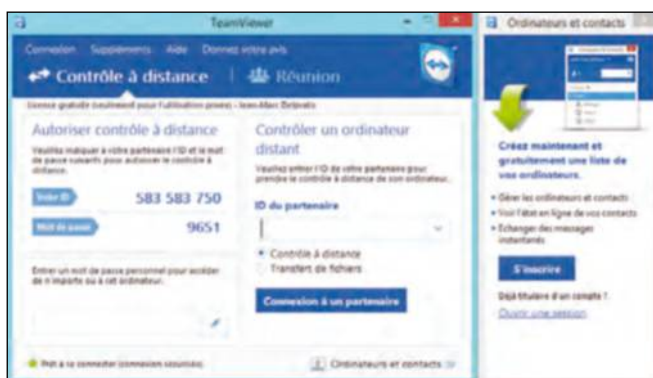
TeamViewer

Connexion Suppléments Aide Donnez votre avis

Contrôle à distance | Réunion

Licence gratuite (seulement pour l'utilisation privée) - Jean-Marc Delprato

Autoriser contrôle à distance

Veuillez indiquer à votre partenaire l'ID et le mot de passe suivants pour autoriser le contrôle à distance.

Votre ID 583 583 750

Mot de passe 9651

Entrer un mot de passe personnel pour accéder de n'importe où à cet ordinateur.

Contrôler un ordinateur distant

Veuillez entrer l'ID de votre partenaire pour prendre le contrôle à distance de son ordinateur.

ID du partenaire

Contrôle à distance

Transfert de fichiers

Connexion à un partenaire

Prêt à se connecter (connexion sécurisée)

Ordinateurs et contacts

Ordinateurs et contacts

Créez maintenant et gratuitement une liste de vos ordinateurs.

• Gérer les ordinateurs et contacts

• Voir l'état en ligne de vos contacts

• Echanger des messages instantanés

S'inscrire

Déjà titulaire d'un compte ?

Ouvrir une session